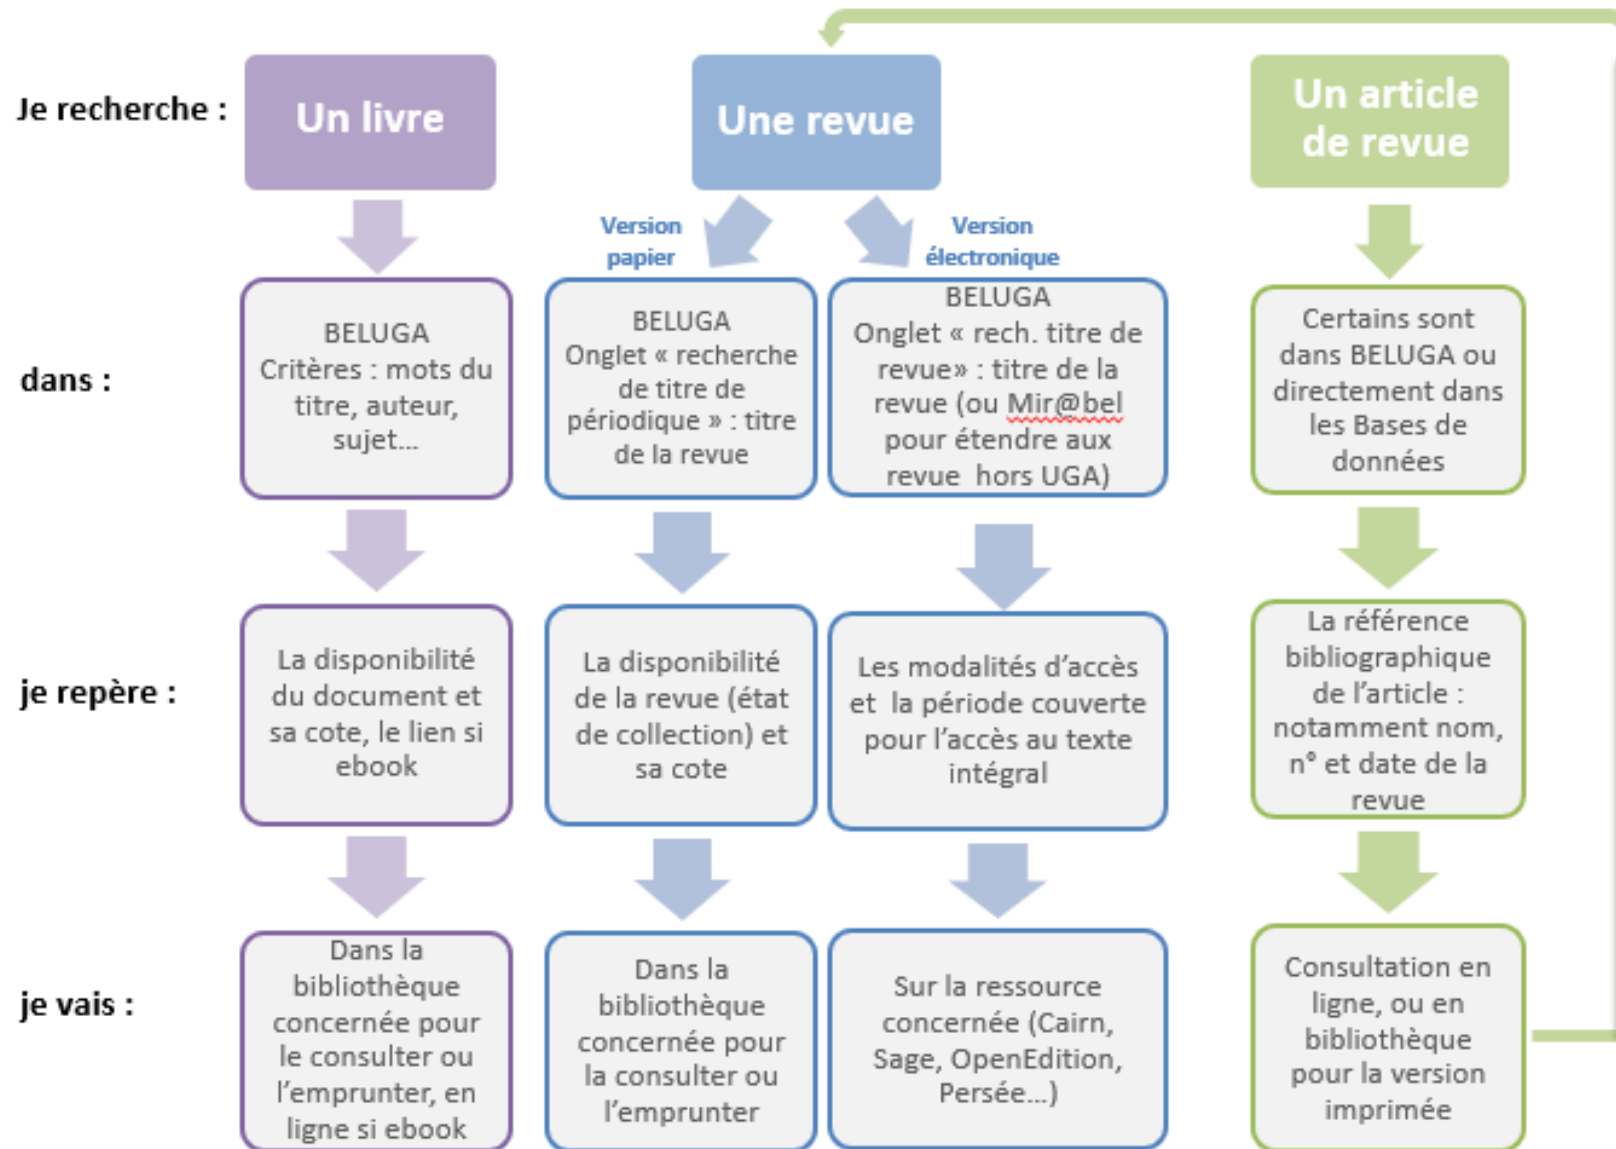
Je recherche :

Un livre

Une revue

Un article de revue

Version papier

Version électronique

dans :

BELUGA Critères : mots du titre, auteur, sujet…

BELUGA Onglet « recherche de titre de périodique » : titre de la revue

BELUGA Onglet « rech. titre de revue» : titre de la revue (ou Mir@bel pour étendre aux revue hors UGA)

Certains sont dans BELUGA ou directement dans les Bases de données

je repère :

La disponibilité du document et sa cote, le lien si ebook

La disponibilité de la revue (état de collection) et sa cote

Les modalités d'accès et la période couverte pour l'accès au texte intégral

La référence bibliographique de l'article : notamment nom, n° et date de la revue

je vais :

Dans la bibliothèque concernée pour le consulter ou l'emprunter, en ligne si ebook

Dans la bibliothèque concernée pour la consulter ou l'emprunter

Sur la ressource concernée (Cairn, Sage, OpenEdition, Persée…)

Consultation en ligne, ou en bibliothèque pour la version imprimée